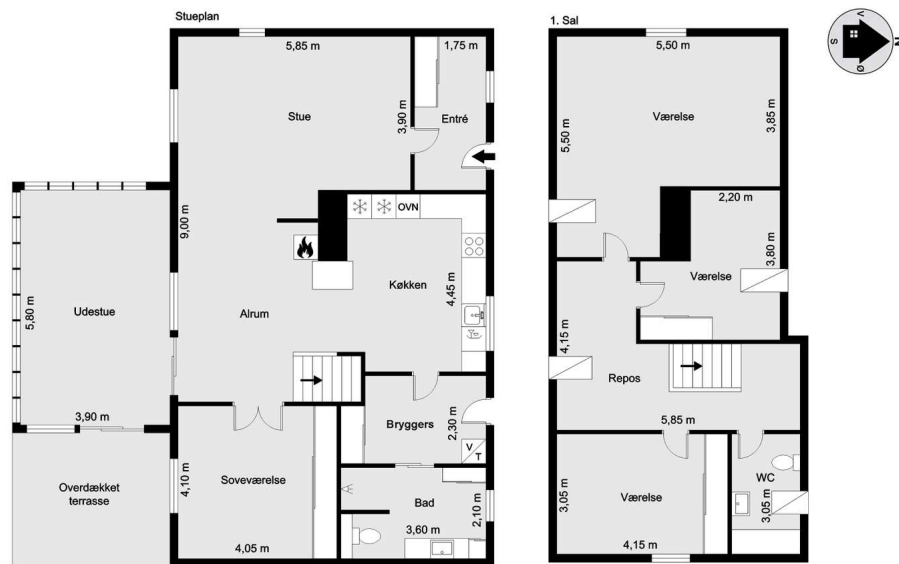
Stueplan

5,85 m
1,75 m
Stue
3,90 m
Entré
9,00 m
OVN
Udestue
5,80 m
Alrum
Køkken
4,45 m
3,90 m
Bryggers
2,30 m
V
T
Overdækket terrasse
4,10 m
Soveværelse
Bad
3,60 m
2,10 m
4,05 m

1. Sal

5,50 m
Værelse
5,50 m
3,85 m
2,20 m
Værelse
3,80 m
4,15 m
Repos
5,85 m
Værelse
3,05 m
WC
3,05 m
4,15 m

S
V
Ø
N